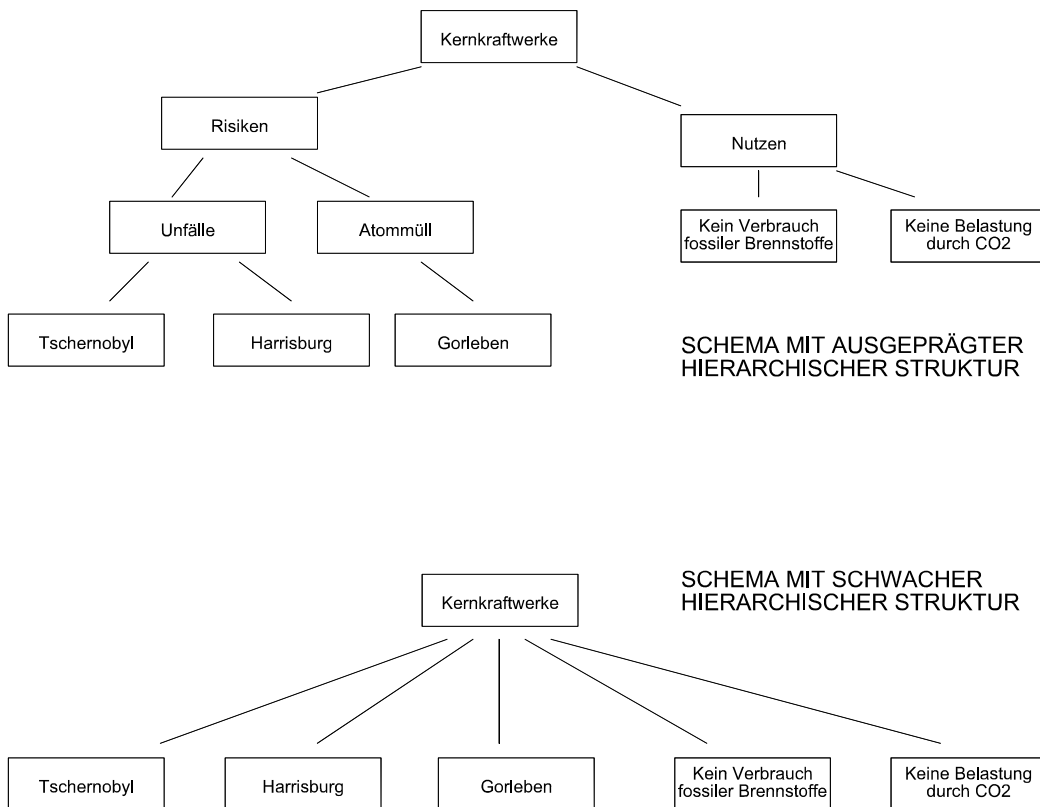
Kernkraftwerke

Risiken

Nutzen

Unfälle

Atommüll

Kein Verbrauch fossiler Brennstoffe

Keine Belastung durch CO2

Tschernobyl

Harrisburg

Gorleben

SCHEMA MIT AUSGEPRÄGTER HIERARCHISCHER STRUKTUR

SCHEMA MIT SCHWACHER HIERARCHISCHER STRUKTUR

Kernkraftwerke

Tschernobyl

Harrisburg

Gorleben

Kein Verbrauch fossiler Brennstoffe

Keine Belastung durch CO2